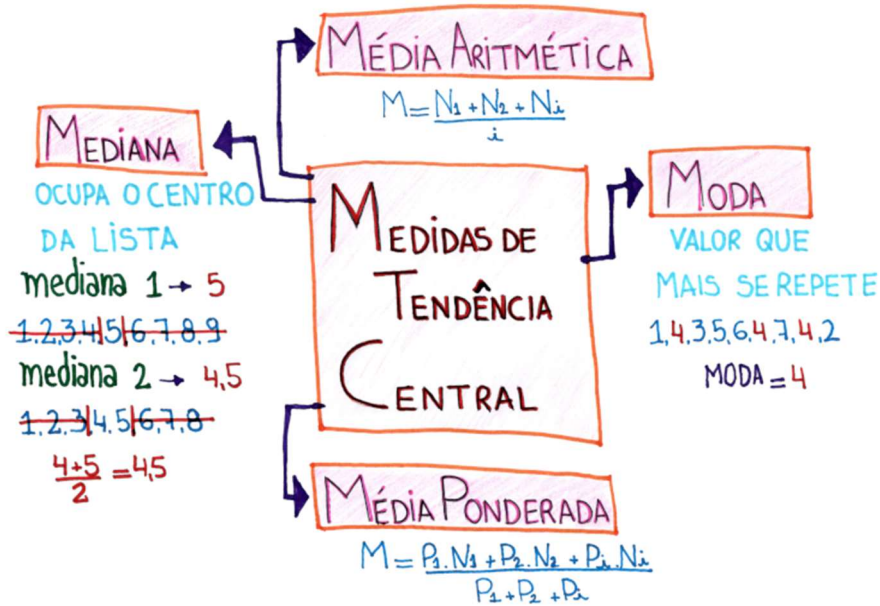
MÉDIA ARITMÉTICA

$M = \frac{N_1 + N_2 + N_i}{i}$

MEDIANA

OCUPA O CENTRO DA LISTA

mediana 1 → 5

1, 2, 3, 4 | 5 | 6, 7, 8, 9

mediana 2 → 4,5

1, 2, 3 | 4, 5 | 6, 7, 8

$\frac{4+5}{2} = 4,5$

MEDIDAS DE TENDÊNCIA CENTRAL

MODA

VALOR QUE MAIS SE REPETE

1, 4, 3, 5, 6, 4, 7, 4, 2

MODA = 4

MÉDIA PONDERADA

$M = \frac{P_1 . N_1 + P_2 . N_2 + P_i . N_i}{P_1 + P_2 + P_i}$